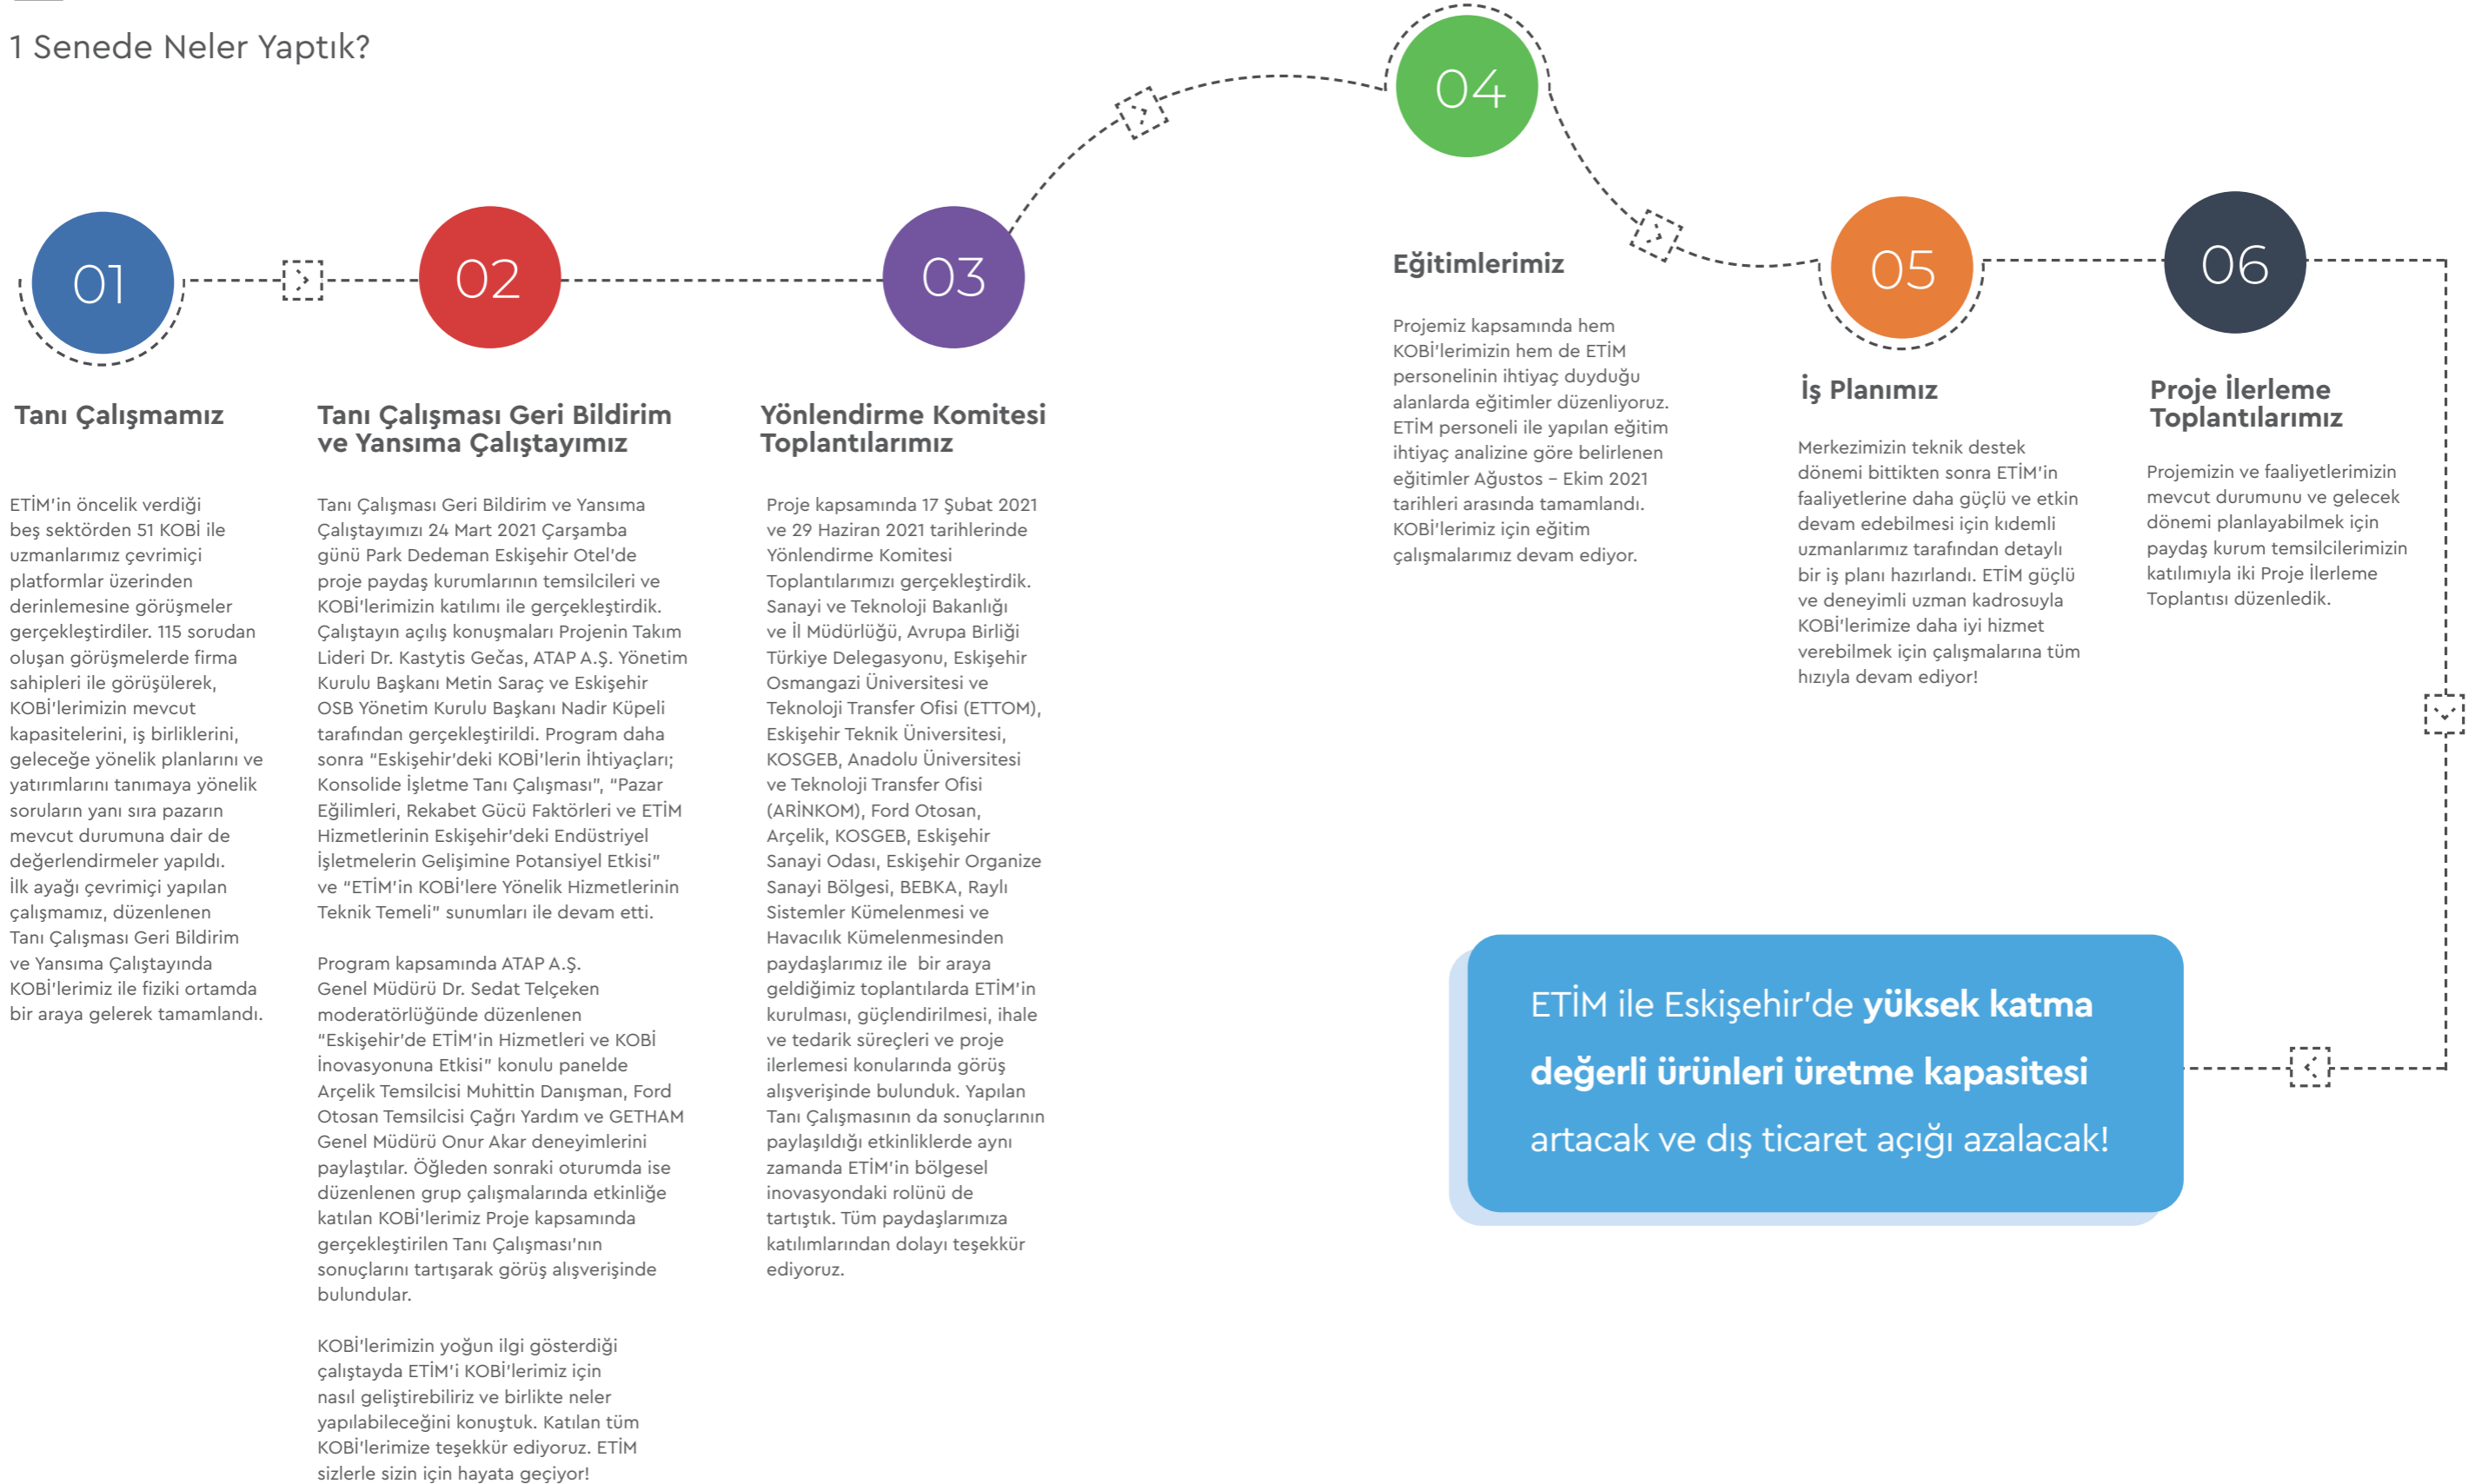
1 Senede Neler Yaptık?

01

Tanı Çalışmamız

ETİM'in öncelik verdiği beş sektörden 51 KOBİ ile uzmanlarımız çevrimiçi platformlar üzerinden derinlemesine görüşmeler gerçekleştirdiler. 115 sorudan oluşan görüşmelerde firma sahipleri ile görüşülerek, KOBİ'lerimizin mevcut kapasitelerini, iş birliklerini, geleceğe yönelik planlarını ve yatırımlarını tanımaya yönelik soruların yanı sıra pazarın mevcut durumuna dair de değerlendirmeler yapıldı. İlk ayağı çevrimiçi yapılan çalışmamız, düzenlenen Tanı Çalışması Geri Bildirim ve Yansıma Çalıştayında KOBİ'lerimiz ile fiziki ortamda bir araya gelerek tamamlandı.

02

Tanı Çalışması Geri Bildirim ve Yansıma Çalıştayımız

Tanı Çalışması Geri Bildirim ve Yansıma Çalıştayımızı 24 Mart 2021 Çarşamba günü Park Dedeman Eskişehir Otel'de proje paydaş kurumlarının temsilcileri ve KOBİ'lerimizin katılımı ile gerçekleştirdik. Çalıştayın açılış konuşmaları Projenin Takım Lideri Dr. Kastytis Gečas, ATAP A.Ş. Yönetim Kurulu Başkanı Metin Saraç ve Eskişehir OSB Yönetim Kurulu Başkanı Nadir Küpeli tarafından gerçekleştirildi. Program daha sonra "Eskişehir'deki KOBİ'lerin İhtiyaçları; Konsolide İşletme Tanı Çalışması", "Pazar Eğilimleri, Rekabet Gücü Faktörleri ve ETİM Hizmetlerinin Eskişehir'deki Endüstriyel İşletmelerin Gelişimine Potansiyel Etkisi" ve "ETİM'in KOBİ'lere Yönelik Hizmetlerinin Teknik Temeli" sunumları ile devam etti.

Program kapsamında ATAP A.Ş. Genel Müdürü Dr. Sedat Telçeken moderatörlüğünde düzenlenen "Eskişehir'de ETİM'in Hizmetleri ve KOBİ İnovasyonuna Etkisi" konulu panelde Arçelik Temsilcisi Muhittin Danışman, Ford Otosan Temsilcisi Çağrı Yardım ve GETHAM Genel Müdürü Onur Akar deneyimlerini paylaştılar. Öğleden sonraki oturumda ise düzenlenen grup çalışmalarında etkinliğe katılan KOBİ'lerimiz Proje kapsamında gerçekleştirilen Tanı Çalışması'nın sonuçlarını tartışarak görüş alışverişinde bulundular.

KOBİ'lerimizin yoğun ilgi gösterdiği çalıştayda ETİM'i KOBİ'lerimiz için nasıl geliştirebiliriz ve birlikte neler yapılabileceğini konuştuk. Katılan tüm KOBİ'lerimize teşekkür ediyoruz. ETİM sizlerle sizin için hayata geçiyor!

03

Yönlendirme Komitesi Toplantılarımız

Proje kapsamında 17 Şubat 2021 ve 29 Haziran 2021 tarihlerinde Yönlendirme Komitesi Toplantılarımızı gerçekleştirdik. Sanayi ve Teknoloji Bakanlığı ve İl Müdürlüğü, Avrupa Birliği Türkiye Delegasyonu, Eskişehir Osmangazi Üniversitesi ve Teknoloji Transfer Ofisi (ETTOM), Eskişehir Teknik Üniversitesi, KOSGEB, Anadolu Üniversitesi ve Teknoloji Transfer Ofisi (ARİNKOM), Ford Otosan, Arçelik, KOSGEB, Eskişehir Sanayi Odası, Eskişehir Organize Sanayi Bölgesi, BEBKA, Raylı Sistemler Kümelenmesi ve Havacılık Kümelenmesinden paydaşlarımız ile bir araya geldiğimiz toplantılarda ETİM'in kurulması, güçlendirilmesi, ihale ve tedarik süreçleri ve proje ilerlemesi konularında görüş alışverişinde bulunduk. Yapılan Tanı Çalışmasının da sonuçlarının paylaşıldığı etkinliklerde aynı zamanda ETİM'in bölgesel inovasyondaki rolünü de tartıştık. Tüm paydaşlarımıza katılımlarından dolayı teşekkür ediyoruz.

04

Eğitimlerimiz

Projemiz kapsamında hem KOBİ'lerimizin hem de ETİM personelinin ihtiyaç duyduğu alanlarda eğitimler düzenliyoruz. ETİM personeli ile yapılan eğitim ihtiyaç analizine göre belirlenen eğitimler Ağustos – Ekim 2021 tarihleri arasında tamamlandı. KOBİ'lerimiz için eğitim çalışmalarımız devam ediyor.

05

İş Planımız

Merkezimizin teknik destek dönemi bittikten sonra ETİM'in faaliyetlerine daha güçlü ve etkin devam edebilmesi için kıdemli uzmanlarımız tarafından detaylı bir iş planı hazırlandı. ETİM güçlü ve deneyimli uzman kadrosuyla KOBİ'lerimize daha iyi hizmet verebilmek için çalışmalarına tüm hızıyla devam ediyor!

06

Proje İlerleme Toplantılarımız

Projemizin ve faaliyetlerimizin mevcut durumunu ve gelecek dönemi planlayabilmek için paydaş kurum temsilcilerimizin katılımıyla iki Proje İlerleme Toplantısı düzenledik.

ETİM ile Eskişehir'de yüksek katma değerli ürünleri üretme kapasitesi artacak ve dış ticaret açığı azalacak!